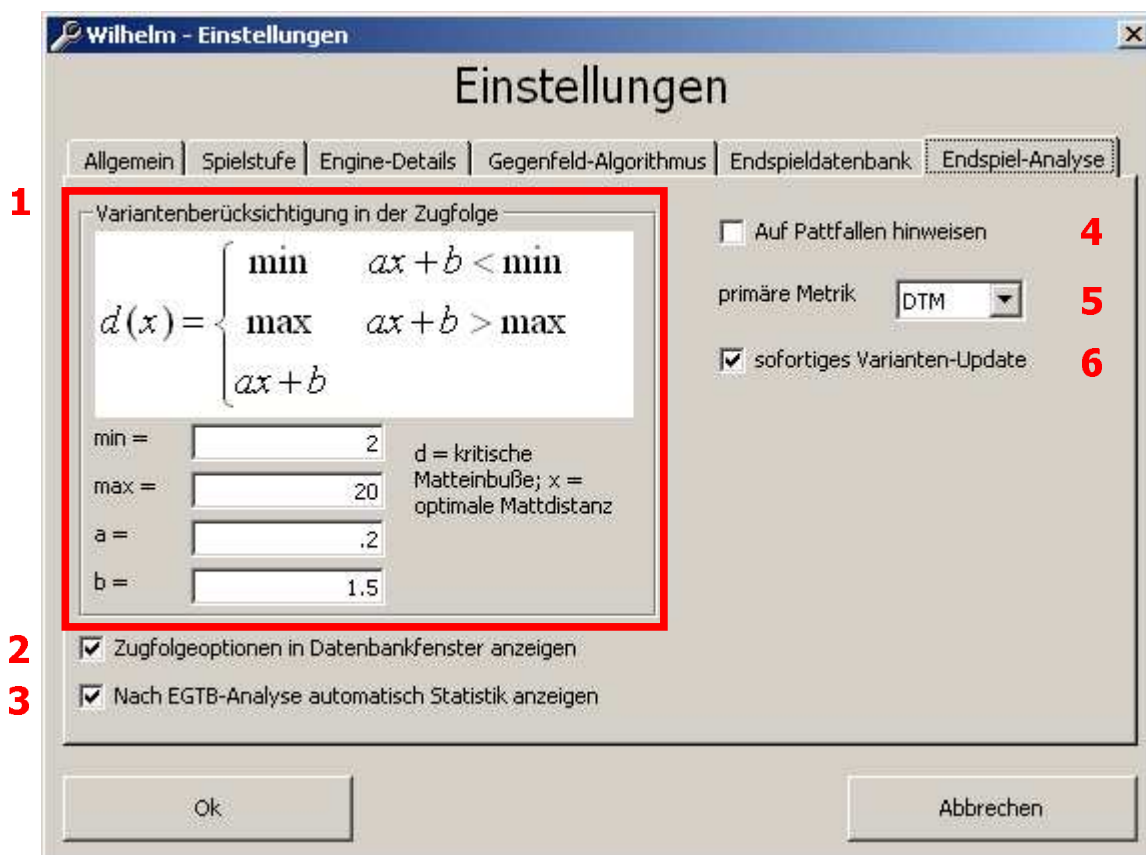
Wilhelm - Einstellungen

Einstellungen

Allgemein | Spielstufe | Engine-Details | Gegenfeld-Algorithmus | Endspieldatenbank | Endspiel-Analyse

1

Variantenberücksichtigung in der Zugfolge

$d(x) = \begin{cases} \min & ax+b < \min \\ \max & ax+b > \max \\ ax+b & \end{cases}$

min = 2

max = 20

a = .2

b = 1.5

d = kritische Matteinbuße; x = optimale Mattdistanz

Auf Pattfallen hinweisen 4

primäre Metrik DTM 5

sofortiges Varianten-Update 6

2 Zugfolgeoptionen in Datenbankfenster anzeigen

3 Nach EGTB-Analyse automatisch Statistik anzeigen

Ok

Abbrechen